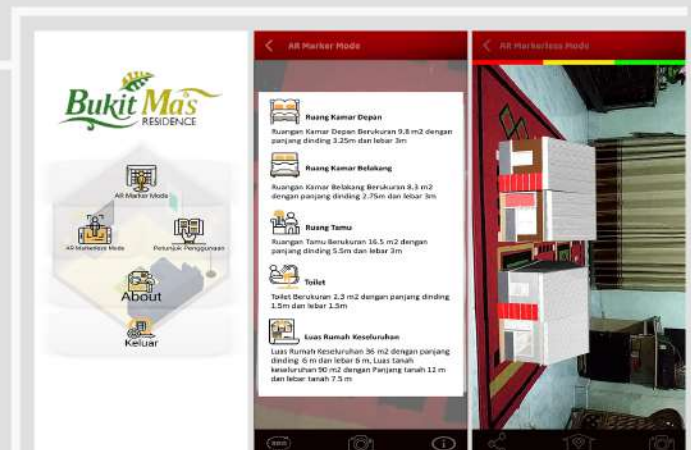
Bukit Mas RESIDENCE

AR Marker Mode

AR Markerless Mode

Petunjuk Penggunaan

About

Keluar

AR Marker Mode

Ruang Kamar Depan

Ruangan Kamar Depan Berukuran 9.8 m2 dengan panjang dinding 3.25m dan lebar 3m

Ruang Kamar Belakang

Ruangan Kamar Belakang Berukuran 8.3 m2 dengan panjang dinding 2.75m dan lebar 3m

Ruang Tamu

Ruangan Tamu Berukuran 16.5 m2 dengan panjang dinding 5.5m dan lebar 3m

Toilet

Toilet Berukuran 2.3 m2 dengan panjang dinding 1.5m dan lebar 1.5m

Luas Rumah Keseluruhan

Luas Rumah Keseluruhan 36 m2 dengan panjang dinding 6 m dan lebar 6 m, Luas tanah keseluruhan 90 m2 dengan Panjang tanah 12 m dan lebar tanah 7.5 m

AR Markerless Mode